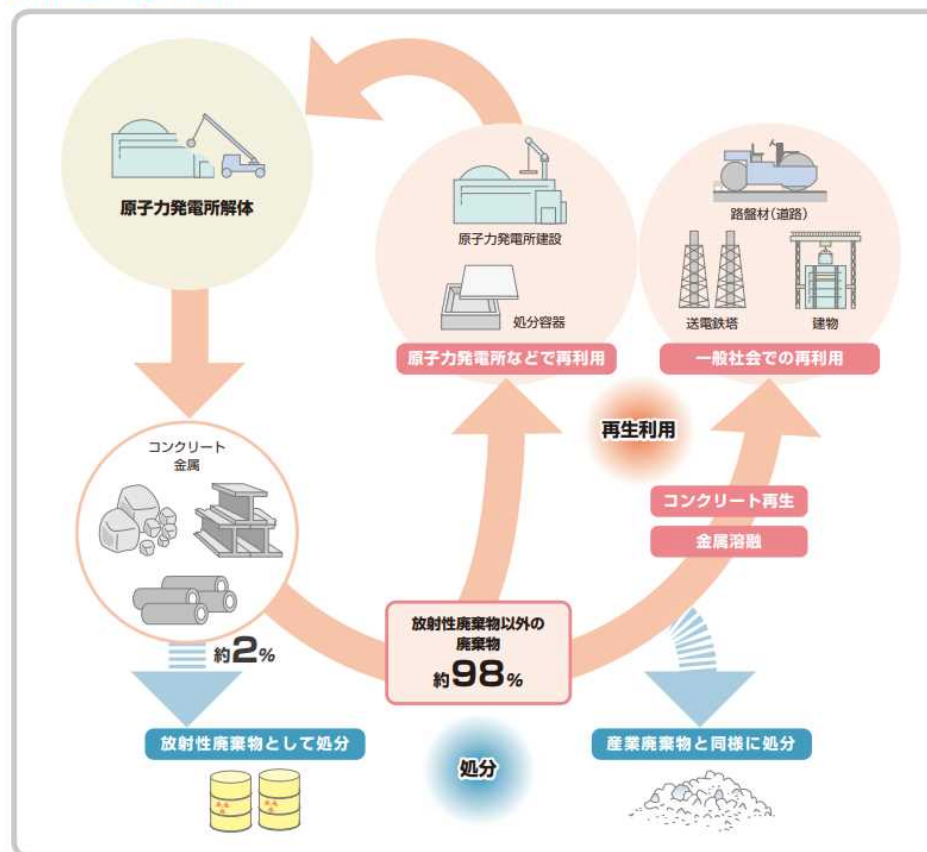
原子力発電所解体

原子力発電所建設

処分容器

原子力発電所などで再利用

路盤材(道路)

送電鉄塔

建物

一般社会での再利用

再生利用

コンクリート
金属

コンクリート再生

金属溶融

約2%

放射性廃棄物以外の廃棄物
約98%

放射性廃棄物として処分

処分

産業廃棄物と同様に処分